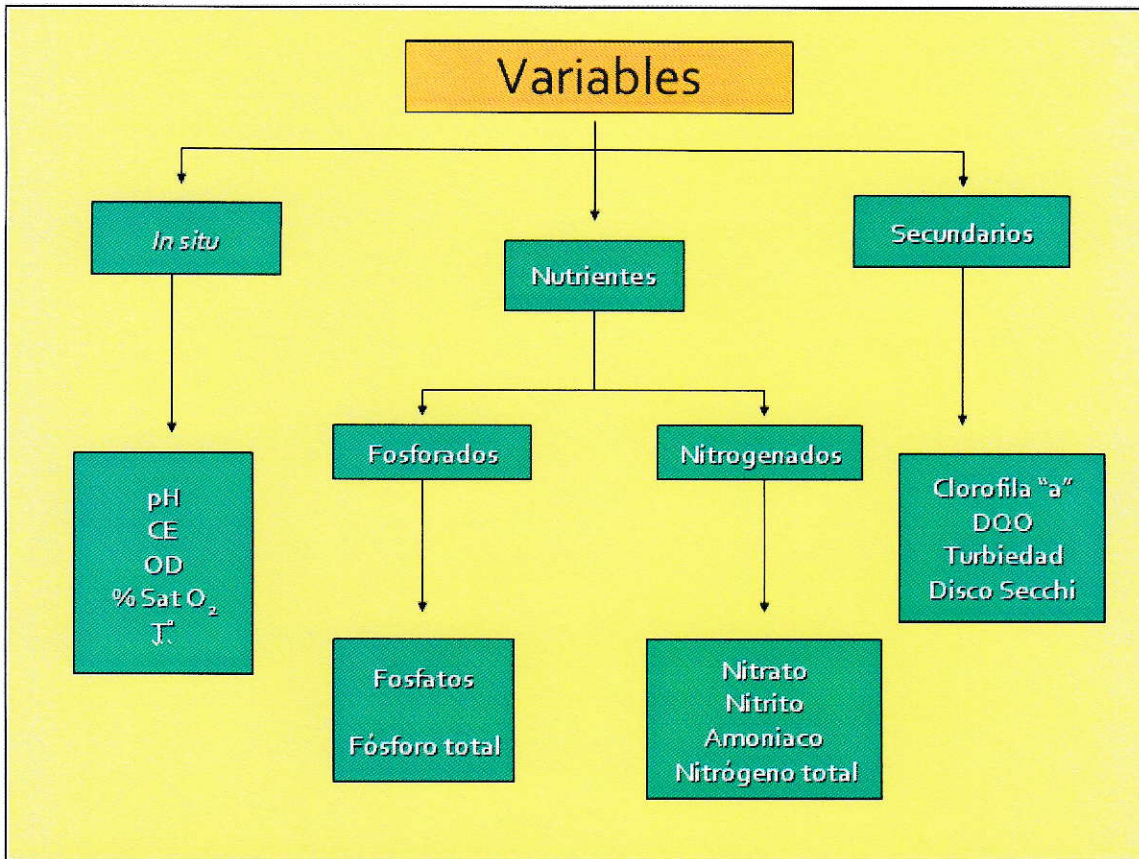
Variables

In situ

Nutrientes

Secundarios

pH
CE
OD
% Sat $O_2$
T°

Fosforados

Nitrogenados

Clorofila "a"
DQO
Turbiedad
Disco Secchi

Fosfatos

Fósforo total

Nitrato
Nitrito
Amoniaco
Nitrógeno total